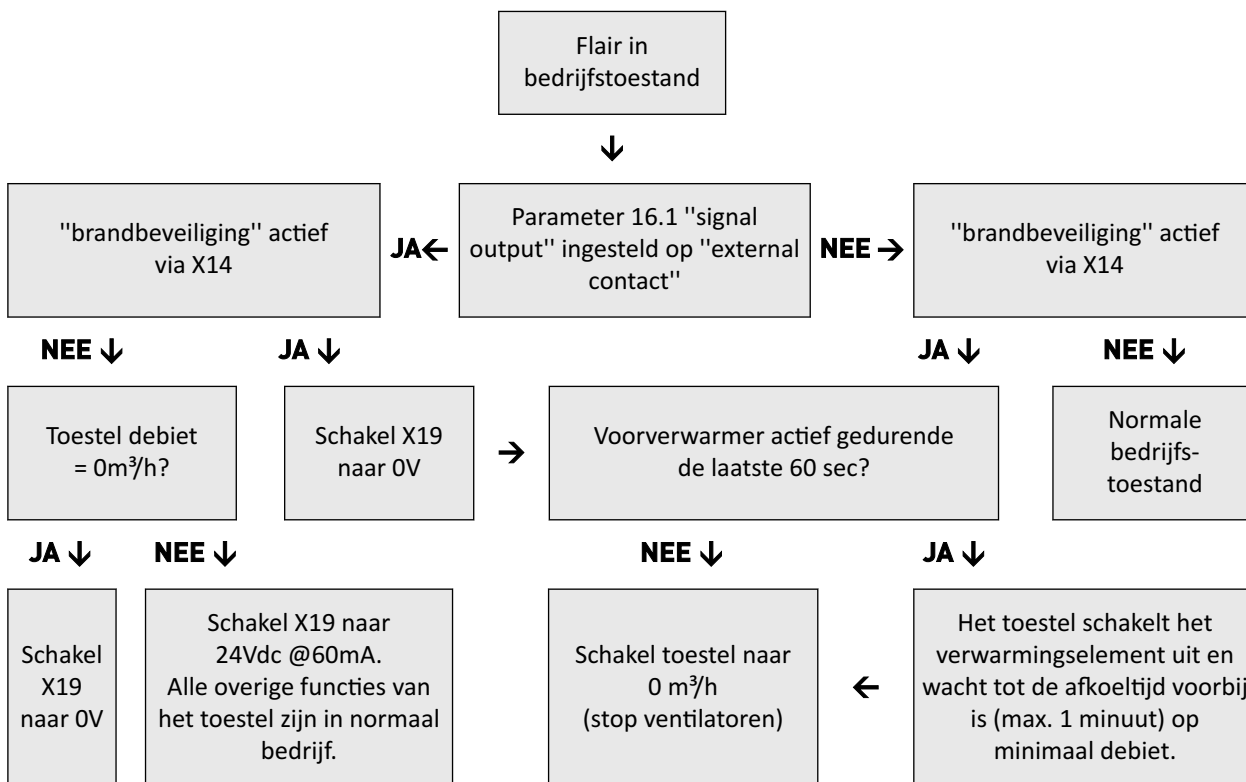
Flair in bedrijfstoestand

↓

''brandbeveiliging'' actief via X14

JA←

Parameter 16.1 ''signal output'' ingesteld op ''external contact''

NEE →

''brandbeveiliging'' actief via X14

NEE ↓

JA ↓

JA ↓

NEE ↓

Toestel debiet = 0m³/h?

Schakel X19 naar 0V

→

Voorverwarmer actief gedurende de laatste 60 sec?

Normale bedrijfstoestand

JA ↓

NEE ↓

NEE ↓

JA ↓

Schakel X19 naar 0V

Schakel X19 naar 24Vdc @60mA.
Alle overige functies van het toestel zijn in normaal bedrijf.

Schakel toestel naar 0 m³/h
(stop ventilatoren)

←

Het toestel schakelt het verwarmingselement uit en wacht tot de afkoeltijd voorbij is (max. 1 minuut) op minimaal debiet.